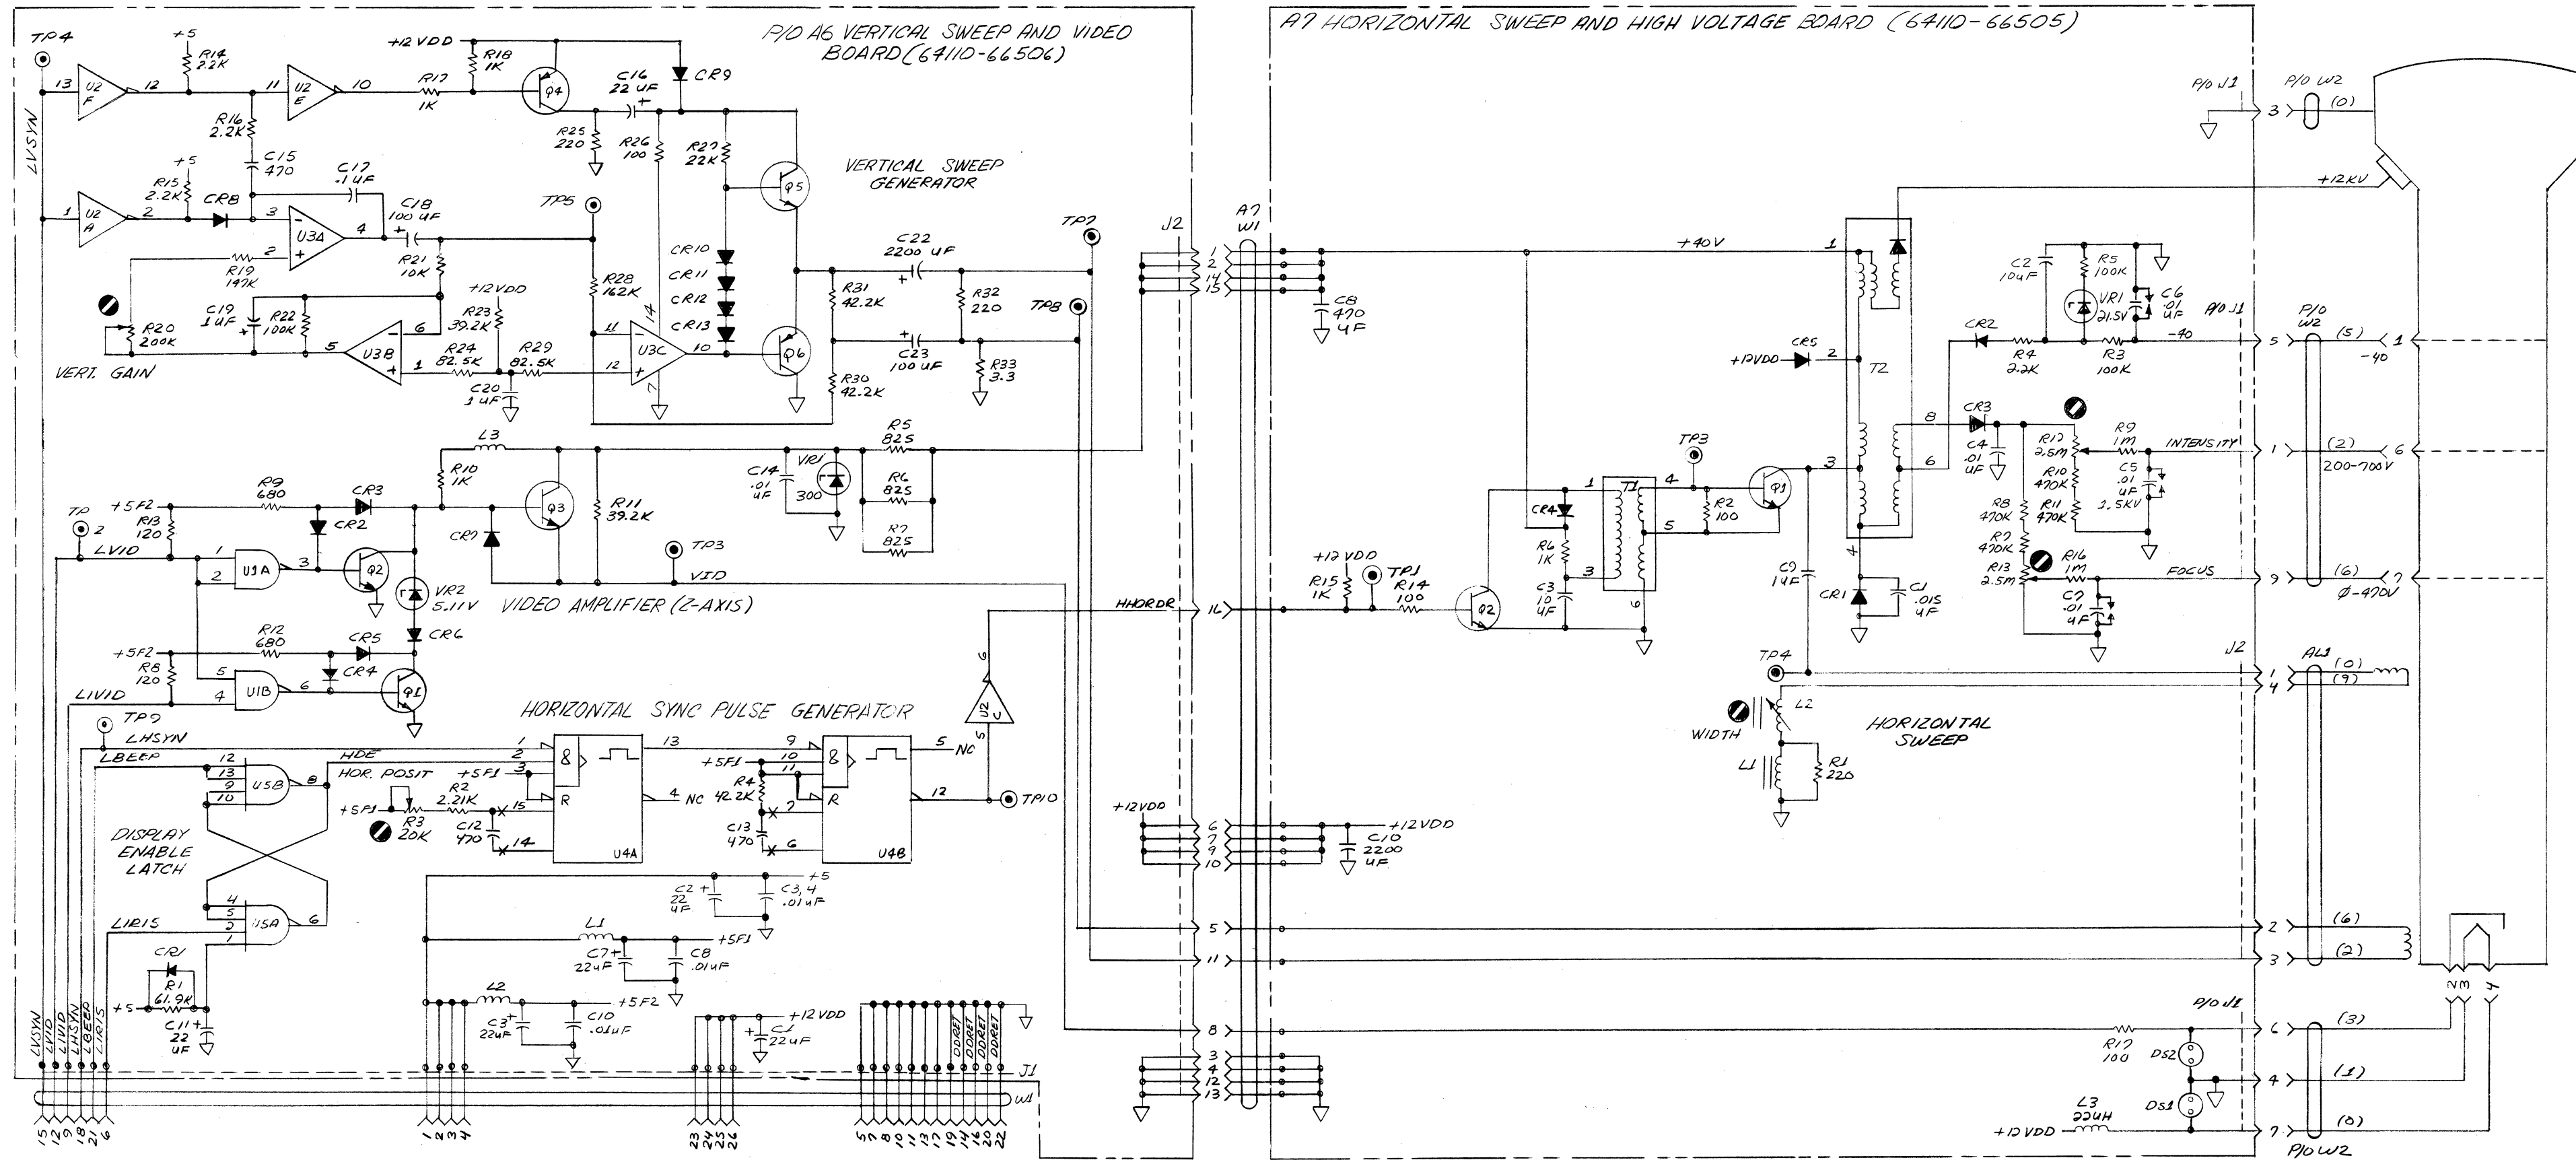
P/O A6 VERTICAL SWEEP AND VIDEO BOARD (6410-66506)

A7 HORIZONTAL SWEEP AND HIGH VOLTAGE BOARD (6410-66505)

TP4
LVSYN
13 U2 F 12
+5
R14 2.2K
11 U2 E 10
R17 1K
+12 VDD
R18 1K
Q4
C16 22 UF
CR9
R25 220
R26 100
R27 22K
R16 2.2K
C15 470
+5
R15 2.2K
CR8
C17 .1 UF
C18 100 UF
1 U2 A 2
3 U3A 4
2
R19 147K
R21 10K
TP5
Q5
VERTICAL SWEEP GENERATOR
C22 2200 UF
TP7
J2
CR10
CR11
CR12
CR13
R28 162K
R31 42.2K
R32 220
TP8
C19 1 UF
R22 100K
R20 200K
VERT. GAIN
6 U3B 5
1
+12VDD
R23 39.2K
R24 82.5K
R29 82.5K
C20 1 UF
11 U3C 14 10 12 7
Q6
C23 100 UF
R33 3.3
R30 42.2K
L3
R10 1K
Q3
R11 39.2K
R5 825
R6 825
R7 825
C14 .01 UF
VR1 300
TP 2
+5F2
R9 680
CR3
CR2
R13 120
LVID
1 U1A 3 2
Q2
VR2 5.11V
CR7
TP3
VID
VIDEO AMPLIFIER (Z-AXIS)
R12 680
CR5
CR6
+5F2
R8 120
CR4
LIVID
5 U1B 6 4
Q1
TP9
LHSYN
HORIZONTAL SYNC PULSE GENERATOR
6 U2 C 5
HHORDR
LBEEP
12 13 9 10 U5B 8
HDE
HOR. POSIT
+5F1
2 1 3
&
R
13
15
R2 2.21K
+5F1
R3 20K
C12 470
14
U4A
4 NC
9 10 11
+5F1
R4 42.2K
C13 470
7 6
&
R
U4B
5 NC
12
TP10
DISPLAY ENABLE LATCH
4 5 3 1 U5A 6
LIRIS
CR1
R1 61.9K
+5
C11 22 UF
C2 22 UF
C3,4 .01 UF
+5
L1
C7 22UF
C8 .01UF
+5F1
L2
C3 22UF
C10 .01UF
+5F2
C1 22UF
+12 VDD
DDRET DDRET DDRET DDRET
LVSYN LVID LIVID LHSYN LBEEP LIRIS
J1
W1
15 17 19 18 21 6
1 2 3 4
23 24 25 26
5 7 8 10 11 13 17 14 16 20 22
A7 W1
1 2 14 15
C8 470 UF
16
6 7 9 10
C10 2200 UF
+12VDD
+12VDD
5
11
8
3 4 12 13
P/O J1
P/O W2
3 (0)
+12KV
+40V
1
T2
C2 10UF
R5 100K
VR1 21.5V
C6 .01 UF
P/O J1
CR2
R4 2.2K
R3 100K
-40
5
P/O W2
(5)
1 -40
CR5
+12VDD
2
CR3 8
C4 .01 UF
R12 2.5M
R9 1M
INTENSITY
1 (2) 6
200-700V
6
3
R10 470K
C5 .01 UF 1.5KV
R8 470K
R11 470K
R7 470K
R13 2.5M
R16 1M
FOCUS
9 (6) 7
Ø-470V
C7 .01 UF
TP3
1 4
T1
R2 100
Q1
5
CR4
R6 1K
C3 10 UF
3
6
+12 VDD
R15 1K
TP1
R14 100
Q2
C9 1UF
CR1
C1 .015 UF
4
TP4
J2
A1
1 (0)
4 (9)
WIDTH
L2
HORIZONTAL SWEEP
L1
R1 220
2 (6)
3 (2)
P/O J1
R17 100
DS2
DS1
6 (3)
4 (1)
+12 VDD
L3 22UH
7 (8)
P/O W2
N M Y